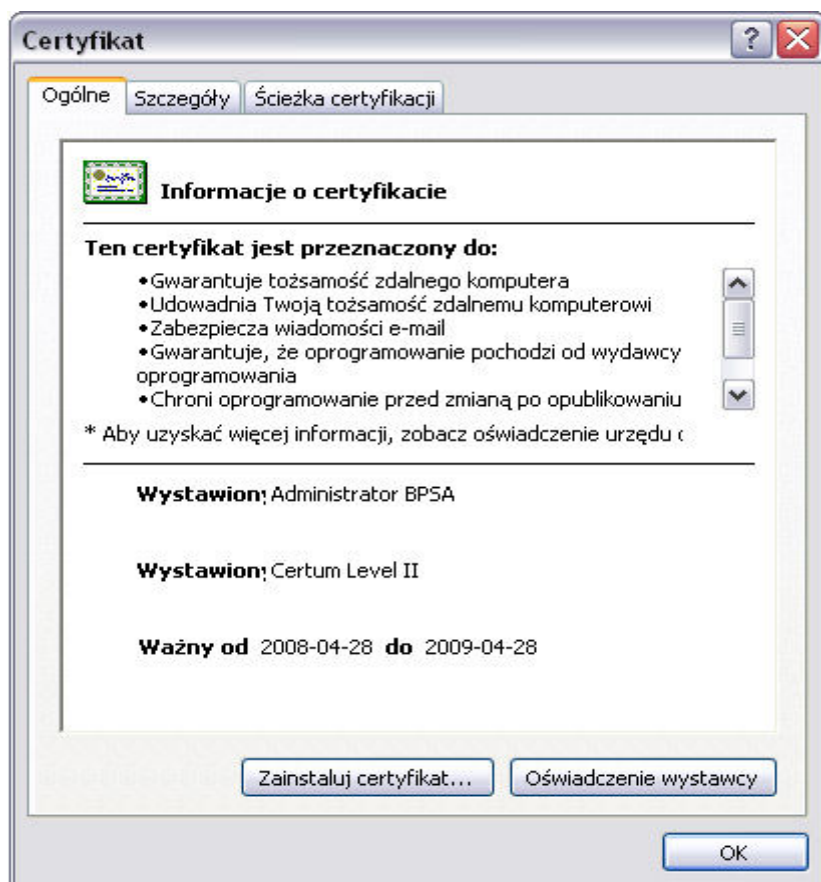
Certyfikat

?

Ogólne | Szczegóły | Ścieżka certyfikacji

Informacje o certyfikacie

Ten certyfikat jest przeznaczony do:

•Gwarantuje tożsamość zdalnego komputera
•Udowadnia Twoją tożsamość zdalnemu komputerowi
•Zabezpiecza wiadomości e-mail
•Gwarantuje, że oprogramowanie pochodzi od wydawcy oprogramowania
•Chroni oprogramowanie przed zmianą po opublikowaniu

* Aby uzyskać więcej informacji, zobacz oświadczenie urzędu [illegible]

Wystawion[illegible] Administrator BPSA

Wystawion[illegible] Certum Level II

Ważny od 2008-04-28 do 2009-04-28

Zainstaluj certyfikat... | Oświadczenie wystawcy

OK